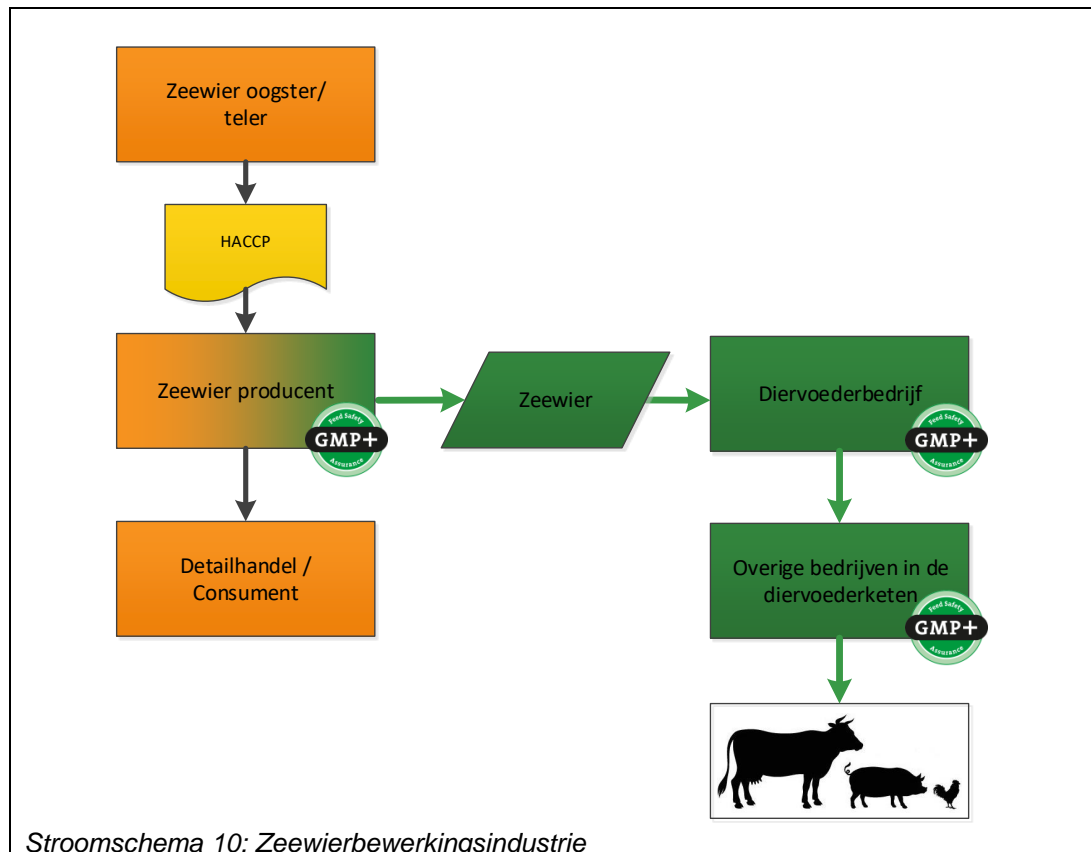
Zeewier oogster/ teler

HACCP

Zeewier producent

Feed Safety GMP+ Assurance

Zeewier

Diervoederbedrijf

Feed Safety GMP+ Assurance

Detailhandel / Consument

Overige bedrijven in de diervoederketen

Feed Safety GMP+ Assurance

Stroomschema 10: Zeewierbewerkingsindustrie